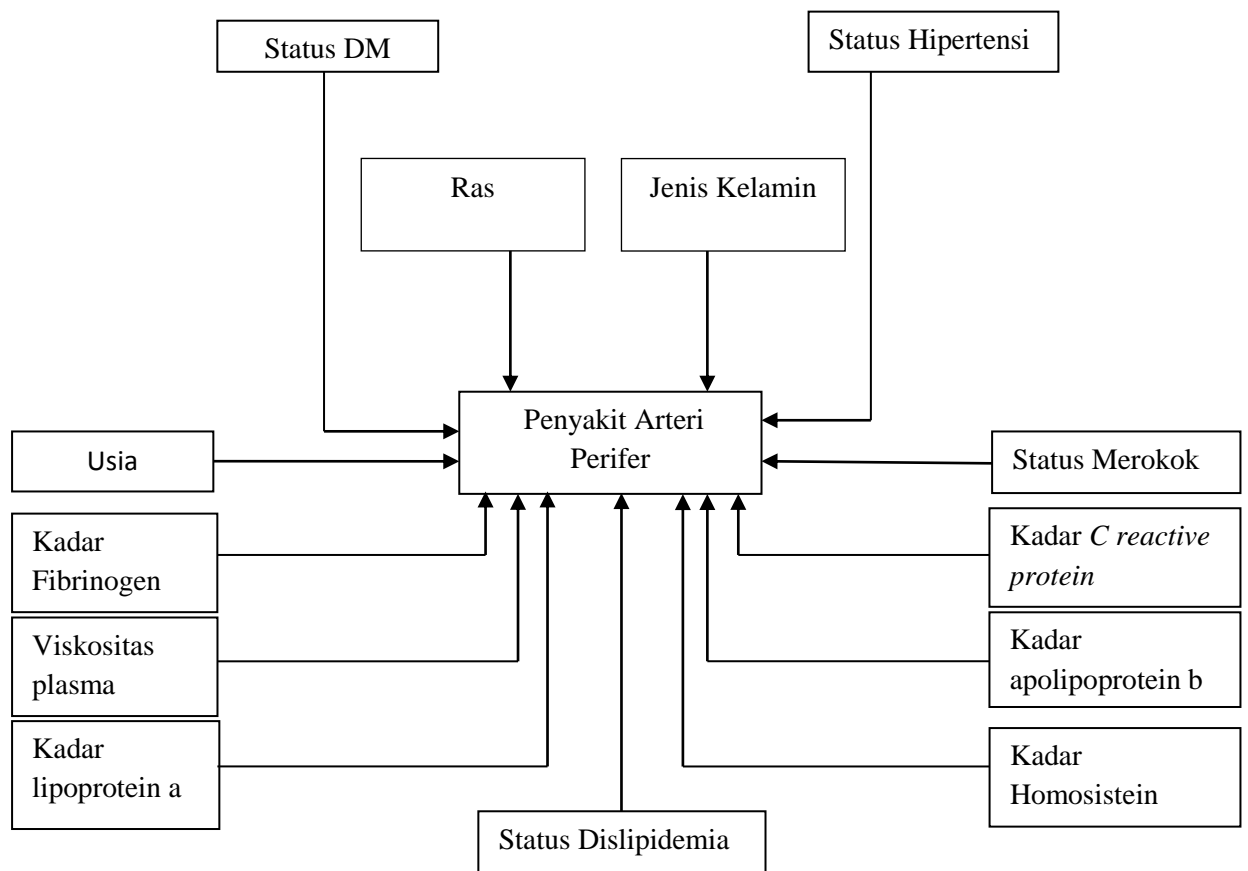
Status DM

Status Hipertensi

Ras

Jenis Kelamin

Penyakit Arteri Perifer

Usia

Status Merokok

Kadar Fibrinogen

Kadar *C reactive protein*

Viskositas plasma

Kadar apolipoprotein b

Kadar lipoprotein a

Kadar Homosistein

Status Dislipidemia